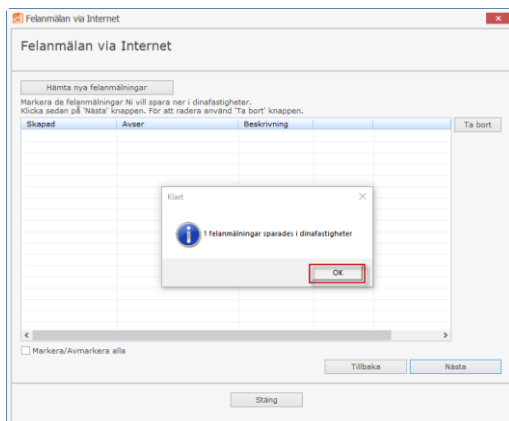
Felanmälan via Internet

Felanmälan via Internet

Hämta nya felanmälningar

Markera de felanmälningar Ni vill spara ner i dinafastigheter.
Klicka sedan på 'Nästa' knappen. För att radera använd 'Ta bort' knappen.

| Skapad | Avser | Beskrivning |
|---|---|---|

Ta bort

Klart

1 felanmälningar sparades i dinafastigheter

OK

Markera/Avmarkera alla

Tillbaka

Nästa

Stäng